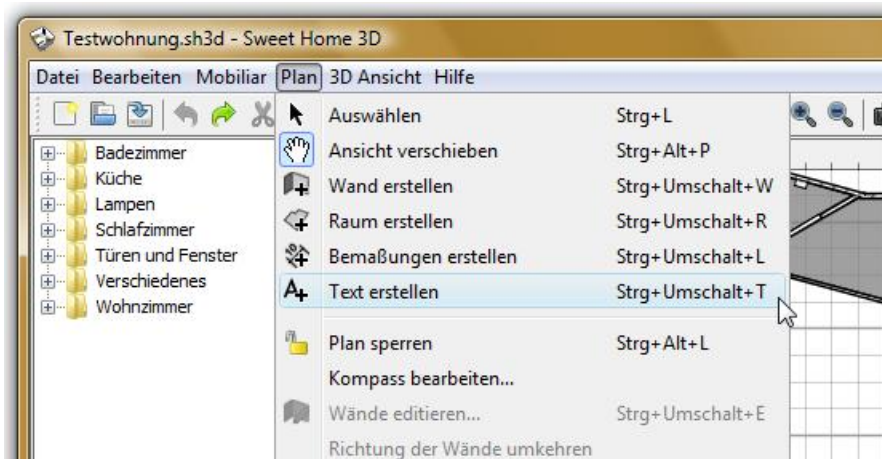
Testwohnung.sh3d - Sweet Home 3D

Datei Bearbeiten Mobiliar Plan 3D Ansicht Hilfe

Badezimmer
Küche
Lampen
Schlafzimmer
Türen und Fenster
Verschiedenes
Wohnzimmer

| | |
|---|---|
| Auswählen | Strg+L |
| Ansicht verschieben | Strg+Alt+P |
| Wand erstellen | Strg+Umschalt+W |
| Raum erstellen | Strg+Umschalt+R |
| Bemaßungen erstellen | Strg+Umschalt+L |
| Text erstellen | Strg+Umschalt+T |
| Plan sperren | Strg+Alt+L |
| Kompass bearbeiten... | |
| Wände editieren... | Strg+Umschalt+E |
| Richtung der Wände umkehren | |